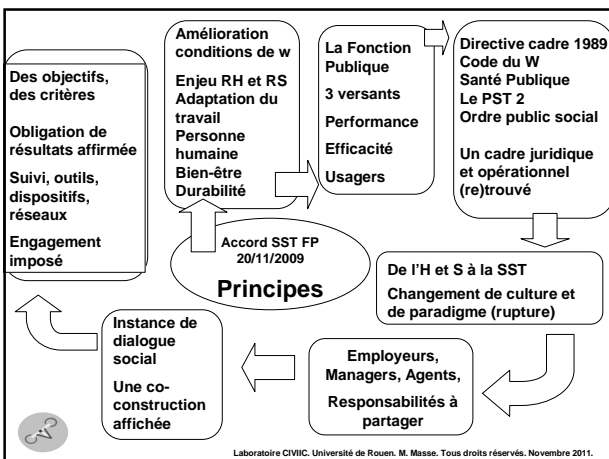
Des objectifs, des critères

Obligation de résultats affirmée

Suivi, outils, dispositifs, réseaux

Engagement imposé

Amélioration conditions de w

Enjeu RH et RS

Adaptation du travail

Personne humaine

Bien-être

Durabilité

La Fonction Publique

3 versants

Performance

Efficacité

Usagers

Directive cadre 1989

Code du W

Santé Publique

Le PST 2

Ordre public social

Un cadre juridique et opérationnel (re)trouvé

Accord SST FP 20/11/2009

Principes

De l'H et S à la SST

Changement de culture et de paradigme (rupture)

Instance de dialogue social

Une co-construction affichée

Employeurs, Managers, Agents,

Responsabilités à partager

Laboratoire CIVIIC. Université de Rouen. M. Masse. Tous droits réservés. Novembre 2011.